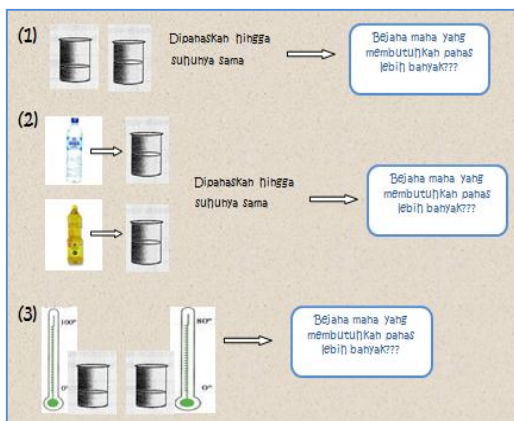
(1)

Dipanaskan hingga suhunya sama

Bejana mana yang membutuhkan panas lebih banyak???

(2)

Dipanaskan hingga suhunya sama

Bejana mana yang membutuhkan panas lebih banyak???

(3)

100°

0°

80°

0°

Bejana mana yang membutuhkan panas lebih banyak???